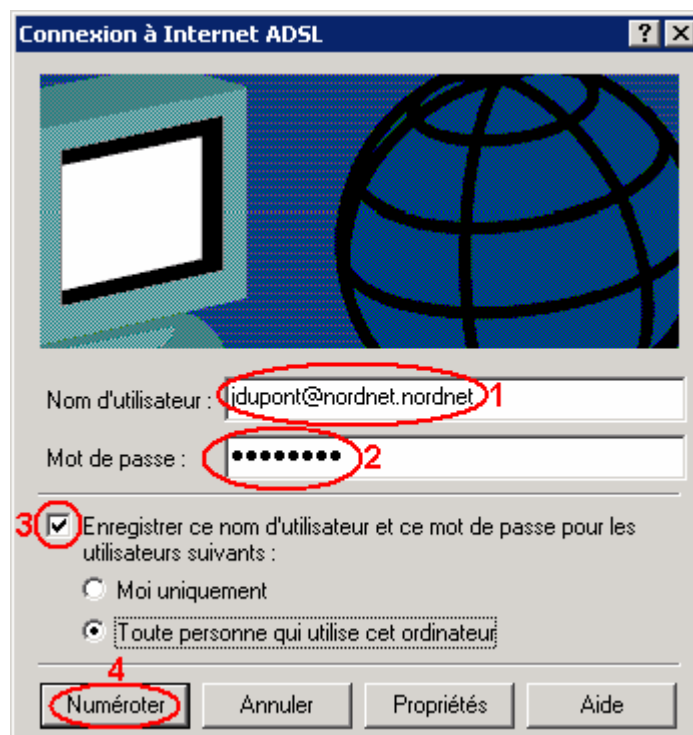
Connexion à Internet ADSL

? X

Nom d'utilisateur : jdupont@nordnet.nordnet 1

Mot de passe : ●●●●●●●●● 2

3 Enregistrer ce nom d'utilisateur et ce mot de passe pour les utilisateurs suivants :

Moi uniquement

Toute personne qui utilise cet ordinateur

4

Numéroter | Annuler | Propriétés | Aide